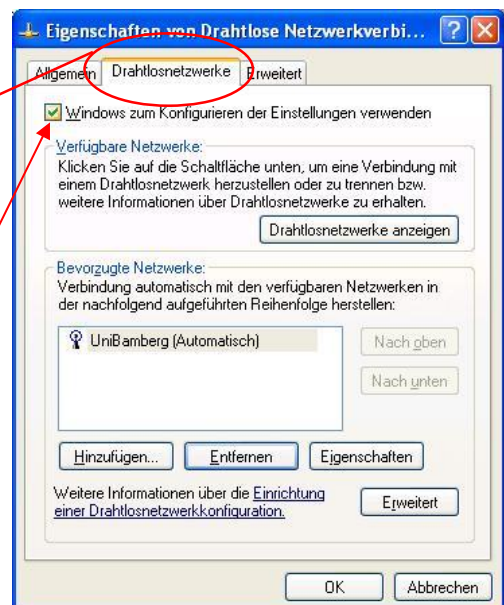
Eigenschaften von Drahtlose Netzwerkverbi...

Allgemein | Drahtlosnetzwerke | Erweitert

Windows zum Konfigurieren der Einstellungen verwenden

Verfügbare Netzwerke:

Klicken Sie auf die Schaltfläche unten, um eine Verbindung mit einem Drahtlosnetzwerk herzustellen oder zu trennen bzw. weitere Informationen über Drahtlosnetzwerke zu erhalten.

Drahtlosnetzwerke anzeigen

Bevorzugte Netzwerke:

Verbindung automatisch mit den verfügbaren Netzwerken in der nachfolgend aufgeführten Reihenfolge herstellen:

UniBamberg (Automatisch)

Nach oben

Nach unten

Hinzufügen... | Entfernen | Eigenschaften

Weitere Informationen über die Einrichtung einer Drahtlosnetzwerkkonfiguration.

Erweitert

OK | Abbrechen